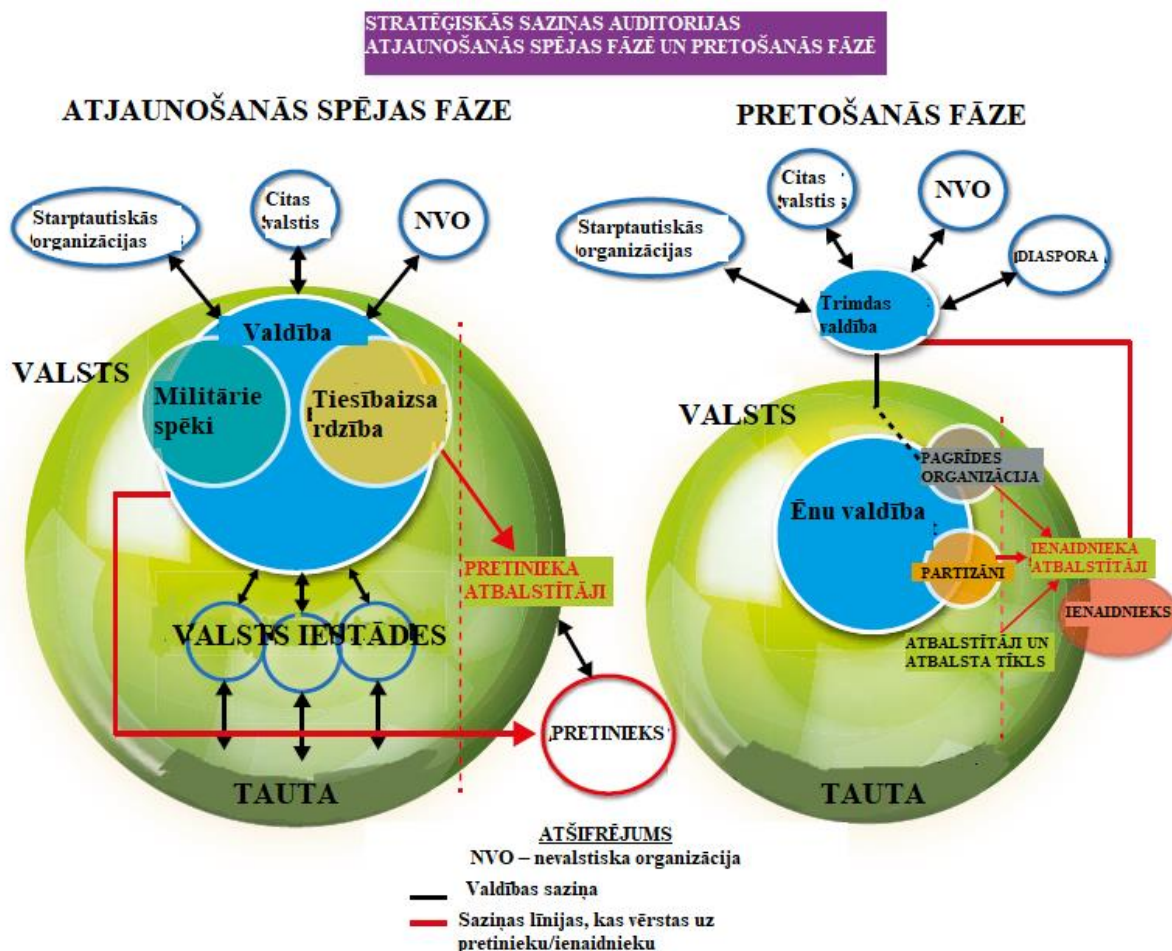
STRATĒĢISKĀS SAZIŅAS AUDITORIJAS ATJAUNOŠANĀS SPĒJAS FĀZĒ UN PRETOŠANĀS FĀZĒ

ATJAUNOŠANĀS SPĒJAS FĀZE

Starptautiskās organizācijas

Citas valstis

NVO

Valdība

VALSTS

Militārie spēki

Tiesībaizsardzība

PRETINIEKA ATBALSTĪTĀJI

VALSTS IESTĀDES

PRETINIEKS

TAUTA

PRETOŠANĀS FĀZE

Citas valstis

NVO

Starptautiskās organizācijas

DIASPORA

Trimdas valdība

VALSTS

PAGRĪDES ORGANIZĀCIJA

Ēnu valdība

IENAIDNIEKA ATBALSTĪTĀJI

PARTIZĀNI

IENAIDNIEKS

ATBALSTĪTĀJI UN ATBALSTA TĪKLS

TAUTA

ATŠIFRĒJUMS
NVO – nevalstiska organizācija
Valdības saziņa
Saziņas līnijas, kas vērstas uz pretinieku/ienaidnieku